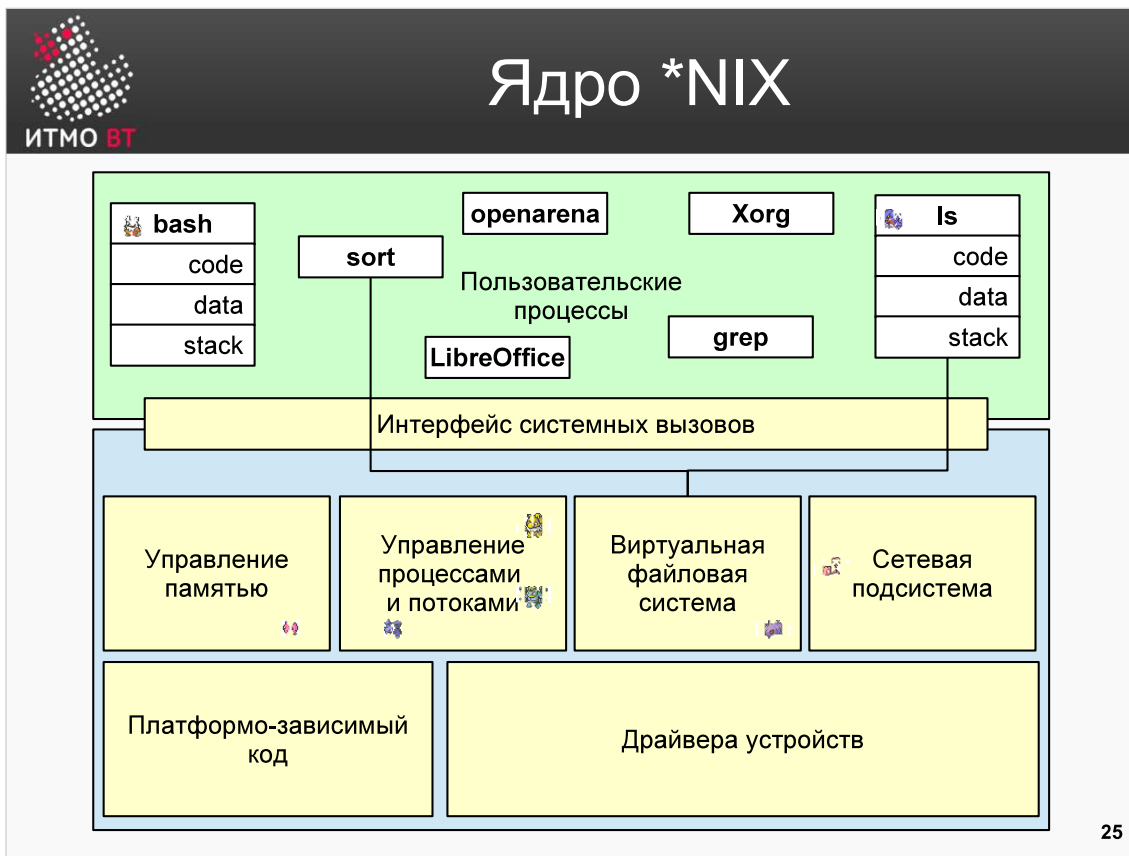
ИТМО ВТ

Ядро *NIX

| bash |
|---|
| code |
| data |
| stack |

sort

openarena

Пользовательские процессы

LibreOffice

Xorg

grep

| ls |
|---|
| code |
| data |
| stack |

Интерфейс системных вызовов

Управление памятью

Управление процессами и потоками

Виртуальная файловая система

Сетевая подсистема

Платформо-зависимый код

Драйвера устройств

25